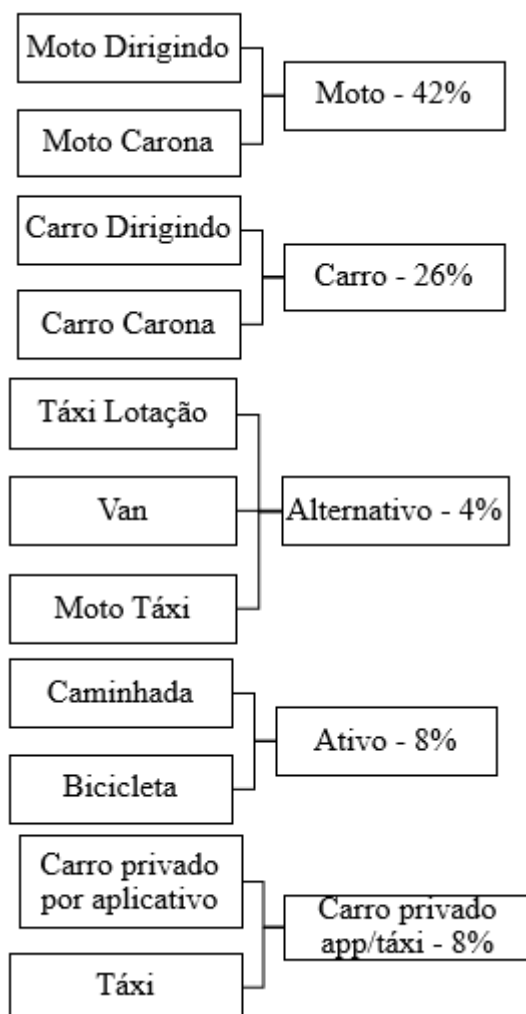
Moto Dirigindo

Moto Carona

Moto - 42%

Carro Dirigindo

Carro Carona

Carro - 26%

Táxi Lotação

Van

Moto Táxi

Alternativo - 4%

Caminhada

Bicicleta

Ativo - 8%

Carro privado por aplicativo

Táxi

Carro privado app/táxi - 8%